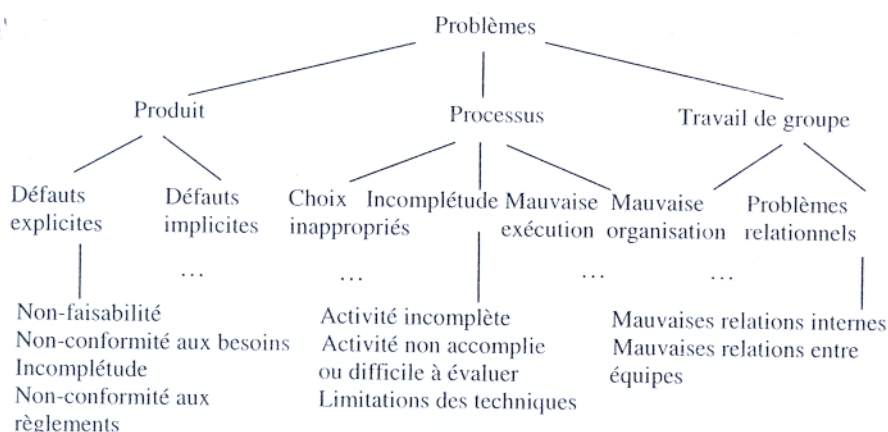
Problèmes

Produit

Processus

Travail de groupe

Défauts explicites

Défauts implicites

Choix inappropriés

Incomplétude

Mauvaise exécution

Mauvaise organisation

Problèmes relationnels

...

...

...

...

Non-faisabilité
Non-conformité aux besoins
Incomplétude
Non-conformité aux règlements

Activité incomplète
Activité non accomplie ou difficile à évaluer
Limitations des techniques

Mauvaises relations internes
Mauvaises relations entre équipes